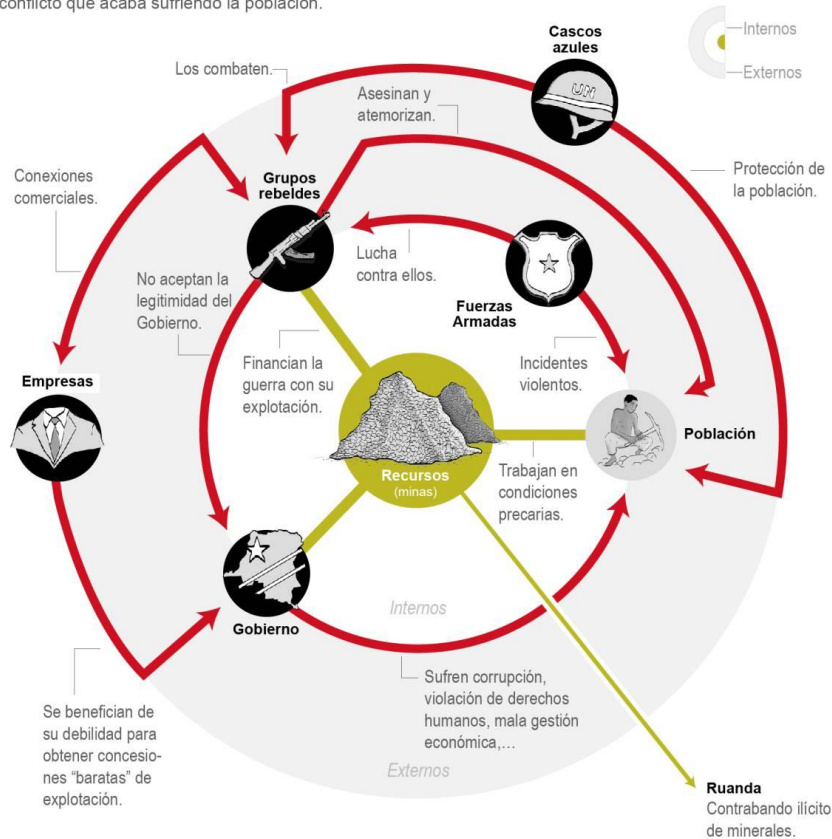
conflicto que acaba sufriendo la población.

Internos
Externos

Cascos azules

Los combaten.

Asesinan y atemorizan.

Protección de la población.

Conexiones comerciales.

Grupos rebeldes

Lucha contra ellos.

No aceptan la legitimidad del Gobierno.

Fuerzas Armadas

Financian la guerra con su explotación.

Incidentes violentos.

Empresas

Población

Recursos (minas)

Trabajan en condiciones precarias.

Internos

Gobierno

Sufren corrupción, violación de derechos humanos, mala gestión económica,...

Se benefician de su debilidad para obtener concesiones "baratas" de explotación.

Externos

Ruanda
Contrabando ilícito de minerales.